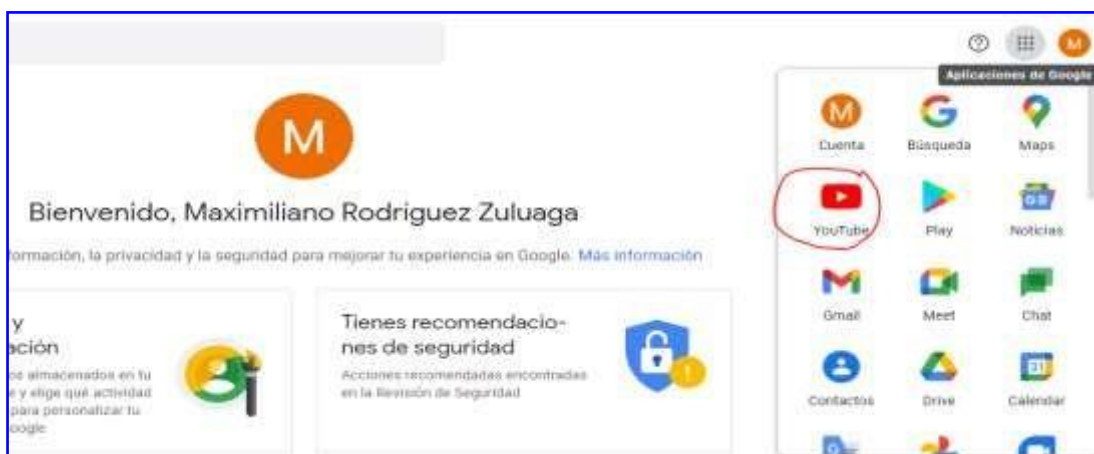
Aplicaciones de Google

M

Bienvenido, Maximiliano Rodriguez Zuluaga

formación, la privacidad y la seguridad para mejorar tu experiencia en Google. Más información

y
ación
os almacenados en tu
e y elige qué actividad
para personalizar tu
oogle

Tienes recomendaciones de seguridad
Acciones recomendadas encontradas en la Revisión de Seguridad

Cuenta
Búsqueda
Maps
YouTube
Play
Noticias
Gmail
Meet
Chat
Contactos
Drive
Calendar